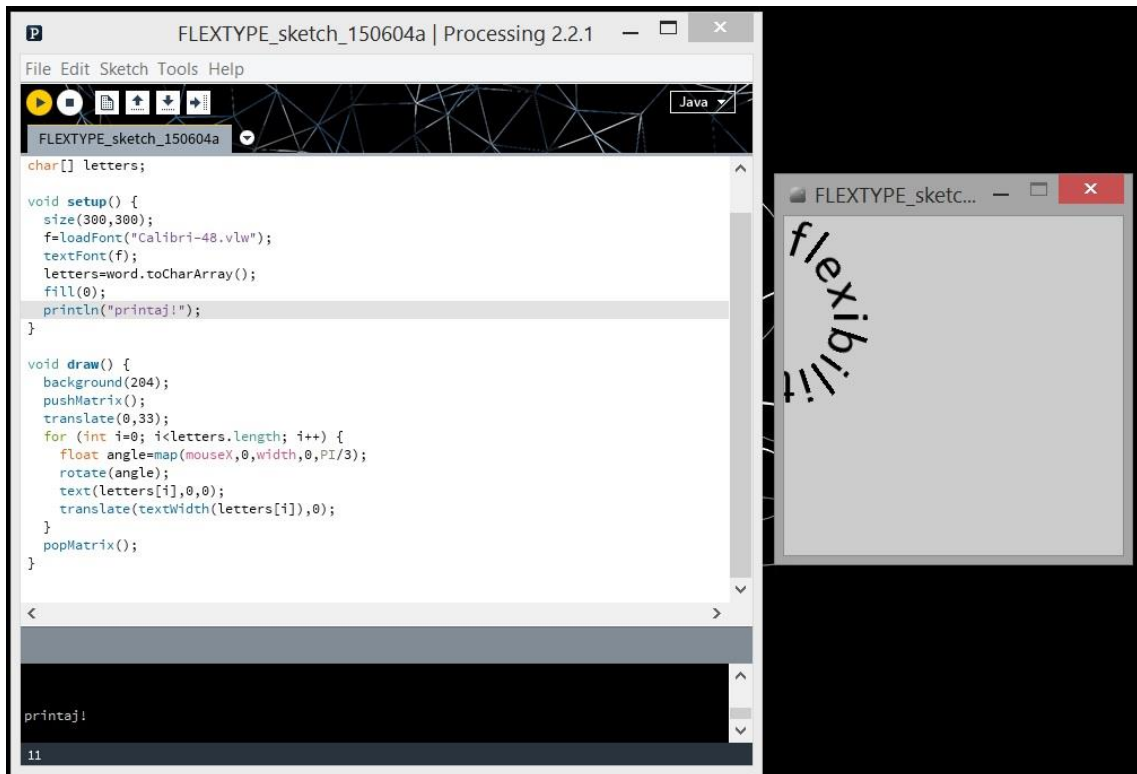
FLEXTYPE_sketch_150604a | Processing 2.2.1

File Edit Sketch Tools Help

Java

FLEXTYPE_sketch_150604a

char[] letters;

void setup() {
  size(300,300);
  f=loadFont("Calibri-48.vlw");
  textFont(f);
  letters=word.toCharArray();
  fill(0);
  println("printaj!");
}

void draw() {
  background(204);
  pushMatrix();
  translate(0,33);
  for (int i=0; i<letters.length; i++) {
    float angle=map(mouseX,0,width,0,PI/3);
    rotate(angle);
    text(letters[i],0,0);
    translate(textWidth(letters[i]),0);
  }
  popMatrix();
}

printaj!

11

FLEXTYPE_sketc...

flexibilit